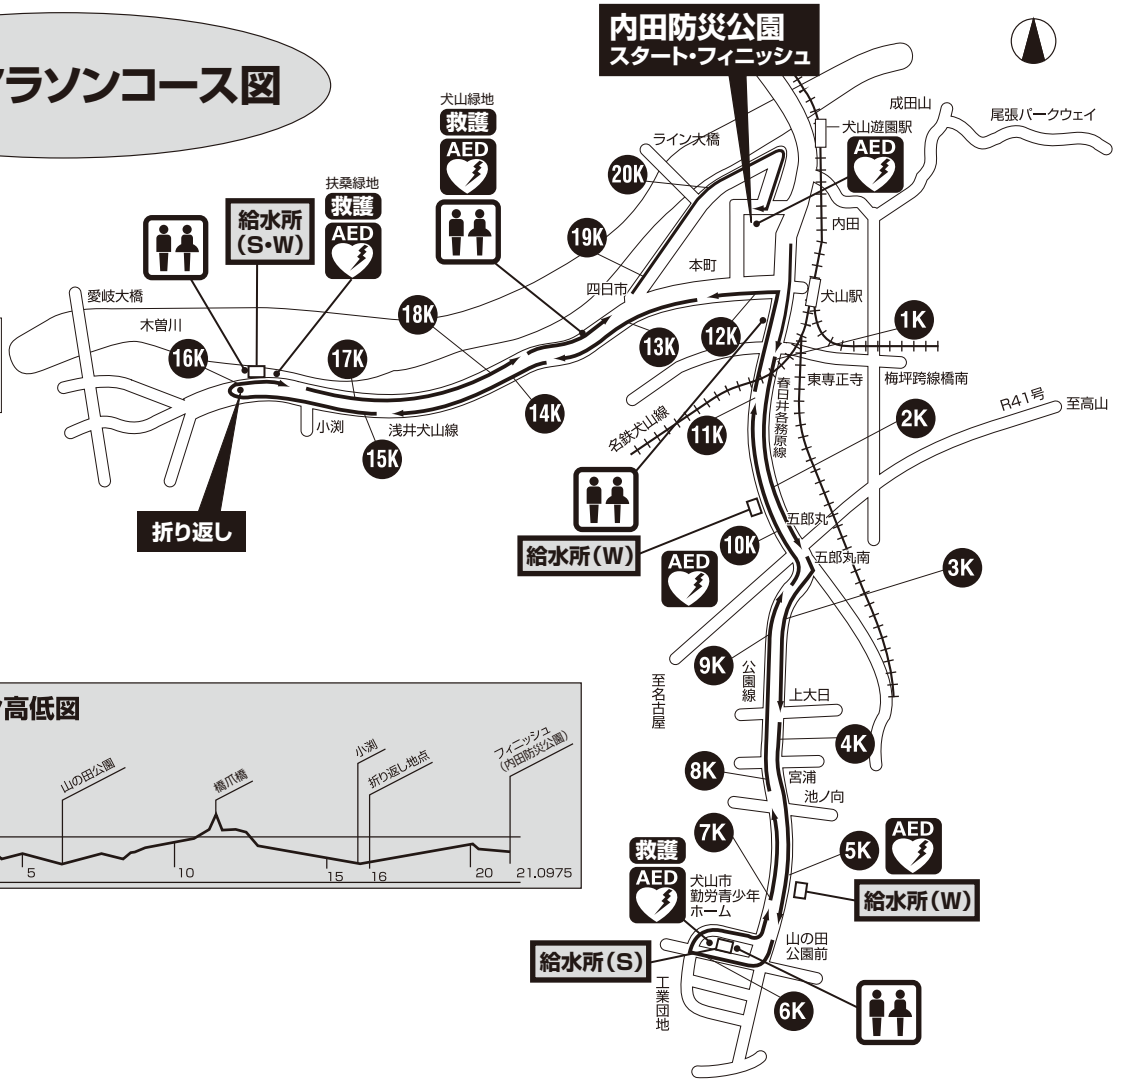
ラソンコース図

内田防災公園
スタート・フィニッシュ

成田山
尾張パークウェイ
犬山遊園駅
AED
内田
犬山緑地
救護
AED
ライン大橋
20K
19K
本町
四日市
犬山駅
1K
12K
13K
扶桑緑地
救護
AED
給水所
(S・W)
愛岐大橋
木曽川
18K
16K
17K
14K
東専正寺
梅坪跨線橋南
春日井各務原線
R41号
至高山
2K
名鉄犬山線
11K
小渕
浅井犬山線
15K
折り返し
五郎丸
10K
給水所（W）
AED
五郎丸南
3K
9K
至名古屋
公園線
上大日
4K
8K
宮浦
池ノ向
7K
5K
AED
救護
AED
犬山市
勤労青少年
ホーム
給水所（W）
山の田
公園前
給水所（S）
工業団地
6K

高低図
山の田公園
橋爪橋
小渕
折り返し地点
フィニッシュ
(内田防災公園)
5
10
15
16
20
21.0975